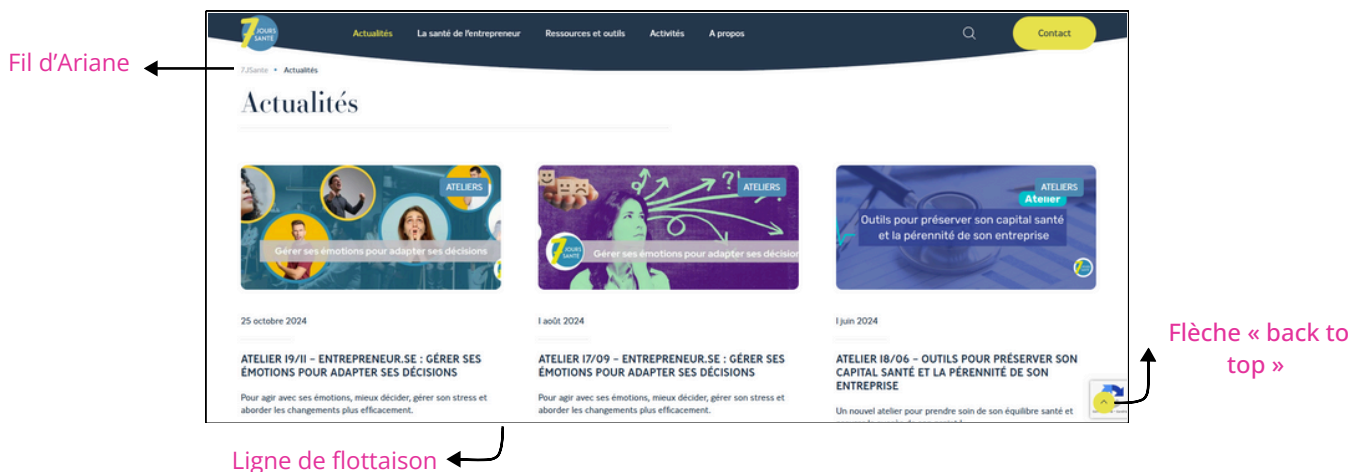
Fil d'Ariane

7 JOURS SANTÉ

Actualités La santé de l'entrepreneur Ressources et outils Activités A propos

Contact

7JSante • Actualités

Actualités

ATELIERS
Gérer ses émotions pour adapter ses décisions

25 octobre 2024

ATELIER 19/11 – ENTREPRENEUR.SE : GÉRER SES ÉMOTIONS POUR ADAPTER SES DÉCISIONS

Pour agir avec ses émotions, mieux décider, gérer son stress et aborder les changements plus efficacement.

ATELIERS
Gérer ses émotions pour adapter ses décisions

1 août 2024

ATELIER 17/09 – ENTREPRENEUR.SE : GÉRER SES ÉMOTIONS POUR ADAPTER SES DÉCISIONS

Pour agir avec ses émotions, mieux décider, gérer son stress et aborder les changements plus efficacement.

ATELIERS
Atelier
Outils pour préserver son capital santé et la pérennité de son entreprise

1 juin 2024

ATELIER 18/06 – OUTILS POUR PRÉSERVER SON CAPITAL SANTÉ ET LA PÉRENNITÉ DE SON ENTREPRISE

Un nouvel atelier pour prendre soin de son équilibre santé et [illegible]

Flèche « back to top »

Ligne de flottaison